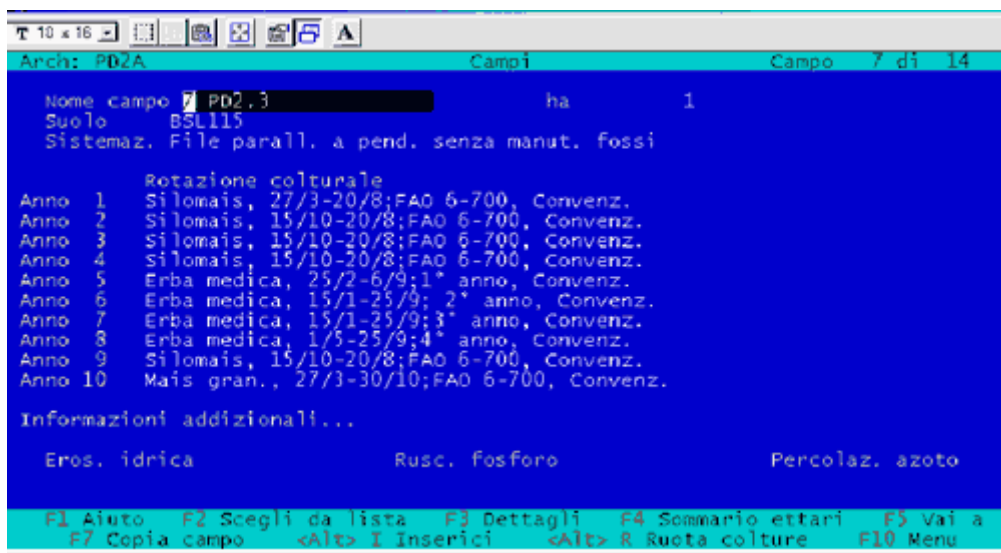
T 10 x 16

Arch: PD2A Campi Campo 7 di 14

Nome campo 7 PD2.3 ha 1
Suolo BSL115
Sistemaz. File parall. a pend. senza manut. fossi

Rotazione colturale
Anno 1 Silomais, 27/3-20/8;FAO 6-700, Convenz.
Anno 2 Silomais, 15/10-20/8;FAO 6-700, Convenz.
Anno 3 Silomais, 15/10-20/8;FAO 6-700, Convenz.
Anno 4 Silomais, 15/10-20/8;FAO 6-700, Convenz.
Anno 5 Erba medica, 25/2-6/9;1° anno, Convenz.
Anno 6 Erba medica, 15/1-25/9; 2° anno, Convenz.
Anno 7 Erba medica, 15/1-25/9;3° anno, Convenz.
Anno 8 Erba medica, 1/5-25/9;4° anno, Convenz.
Anno 9 Silomais, 15/10-20/8;FAO 6-700, Convenz.
Anno 10 Mais gran., 27/3-30/10;FAO 6-700, Convenz.

Informazioni addizionali...

Eros. idrica Rusc. fosforo Percolaz. azoto

F1 Aiuto F2 Scegli da lista F3 Dettagli F4 Sommario ettari F5 Vai a
F7 Copia campo <Alt> I Inserici <Alt> R Ruota colture F10 Menu